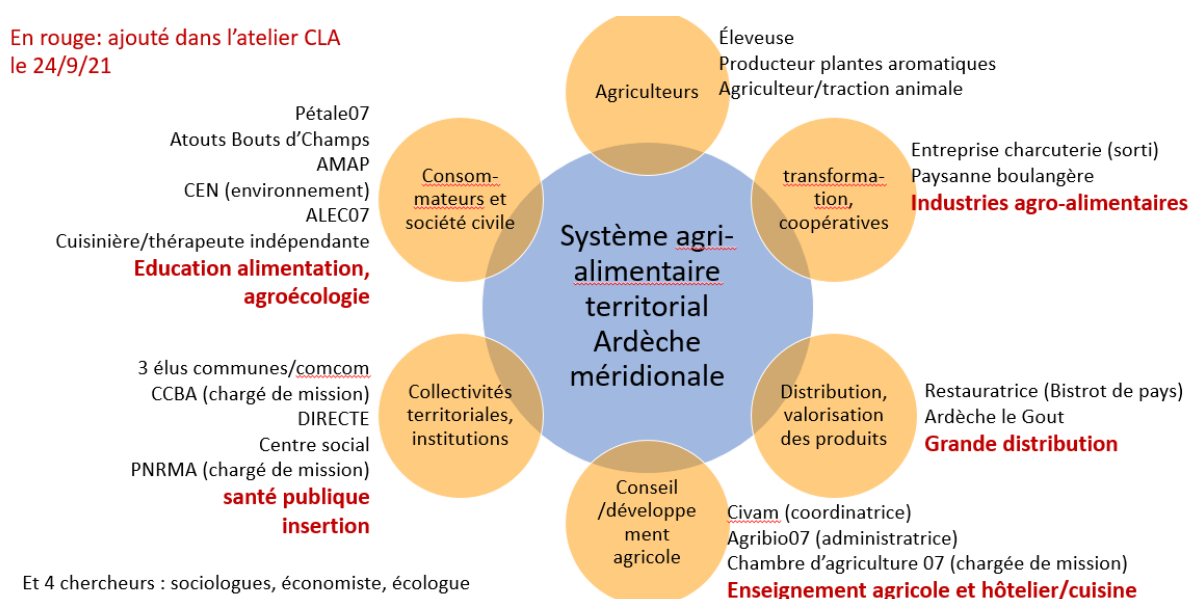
En rouge: ajouté dans l'atelier CLA le 24/9/21

Agriculteurs

Éleveuse
Producteur plantes aromatiques
Agriculteur/traction animale

Pétale07
Atouts Bouts d'Champs
AMAP
CEN (environnement)
ALEC07
Cuisinière/thérapeute indépendante
Education alimentation, agroécologie

Consom-mateurs et société civile

transforma-tion, coopératives

Entreprise charcuterie (sorti)
Paysanne boulangère
Industries agro-alimentaires

Système agri-alimentaire territorial Ardèche méridionale

3 élus communes/comcom
CCBA (chargé de mission)
DIRECTE
Centre social
PNRMA (chargé de mission)
santé publique
insertion

Collectivités territoriales, institutions

Distribution, valorisation des produits

Restauratrice (Bistrot de pays)
Ardèche le Gout
Grande distribution

Conseil /développe ment agricole

Civam (coordinatrice)
Agribio07 (administratrice)
Chambre d'agriculture 07 (chargée de mission)
Enseignement agricole et hôtelier/cuisine

Et 4 chercheurs : sociologues, économiste, écologue